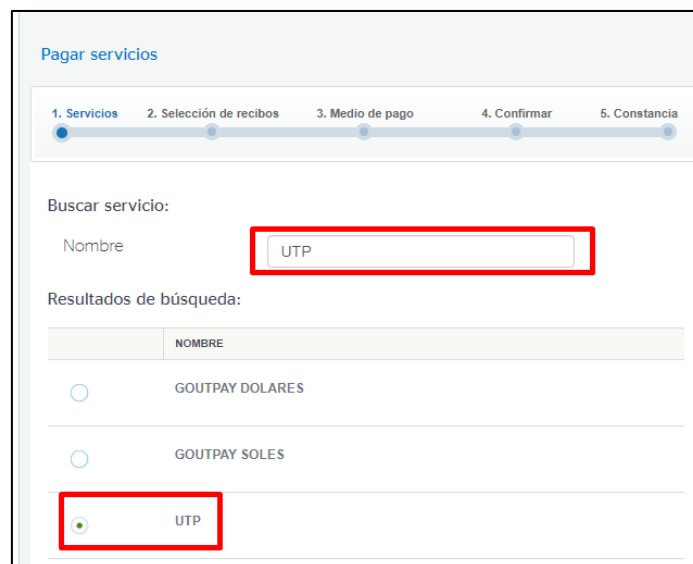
Pagar servicios

1. Servicios 2. Selección de recibos 3. Medio de pago 4. Confirmar 5. Constancia

Buscar servicio:

Nombre UTP

Resultados de búsqueda:

| | NOMBRE |
|---|---|
| | GOUTPAY DOLARES |
| | GOUTPAY SOLES |
| | UTP |